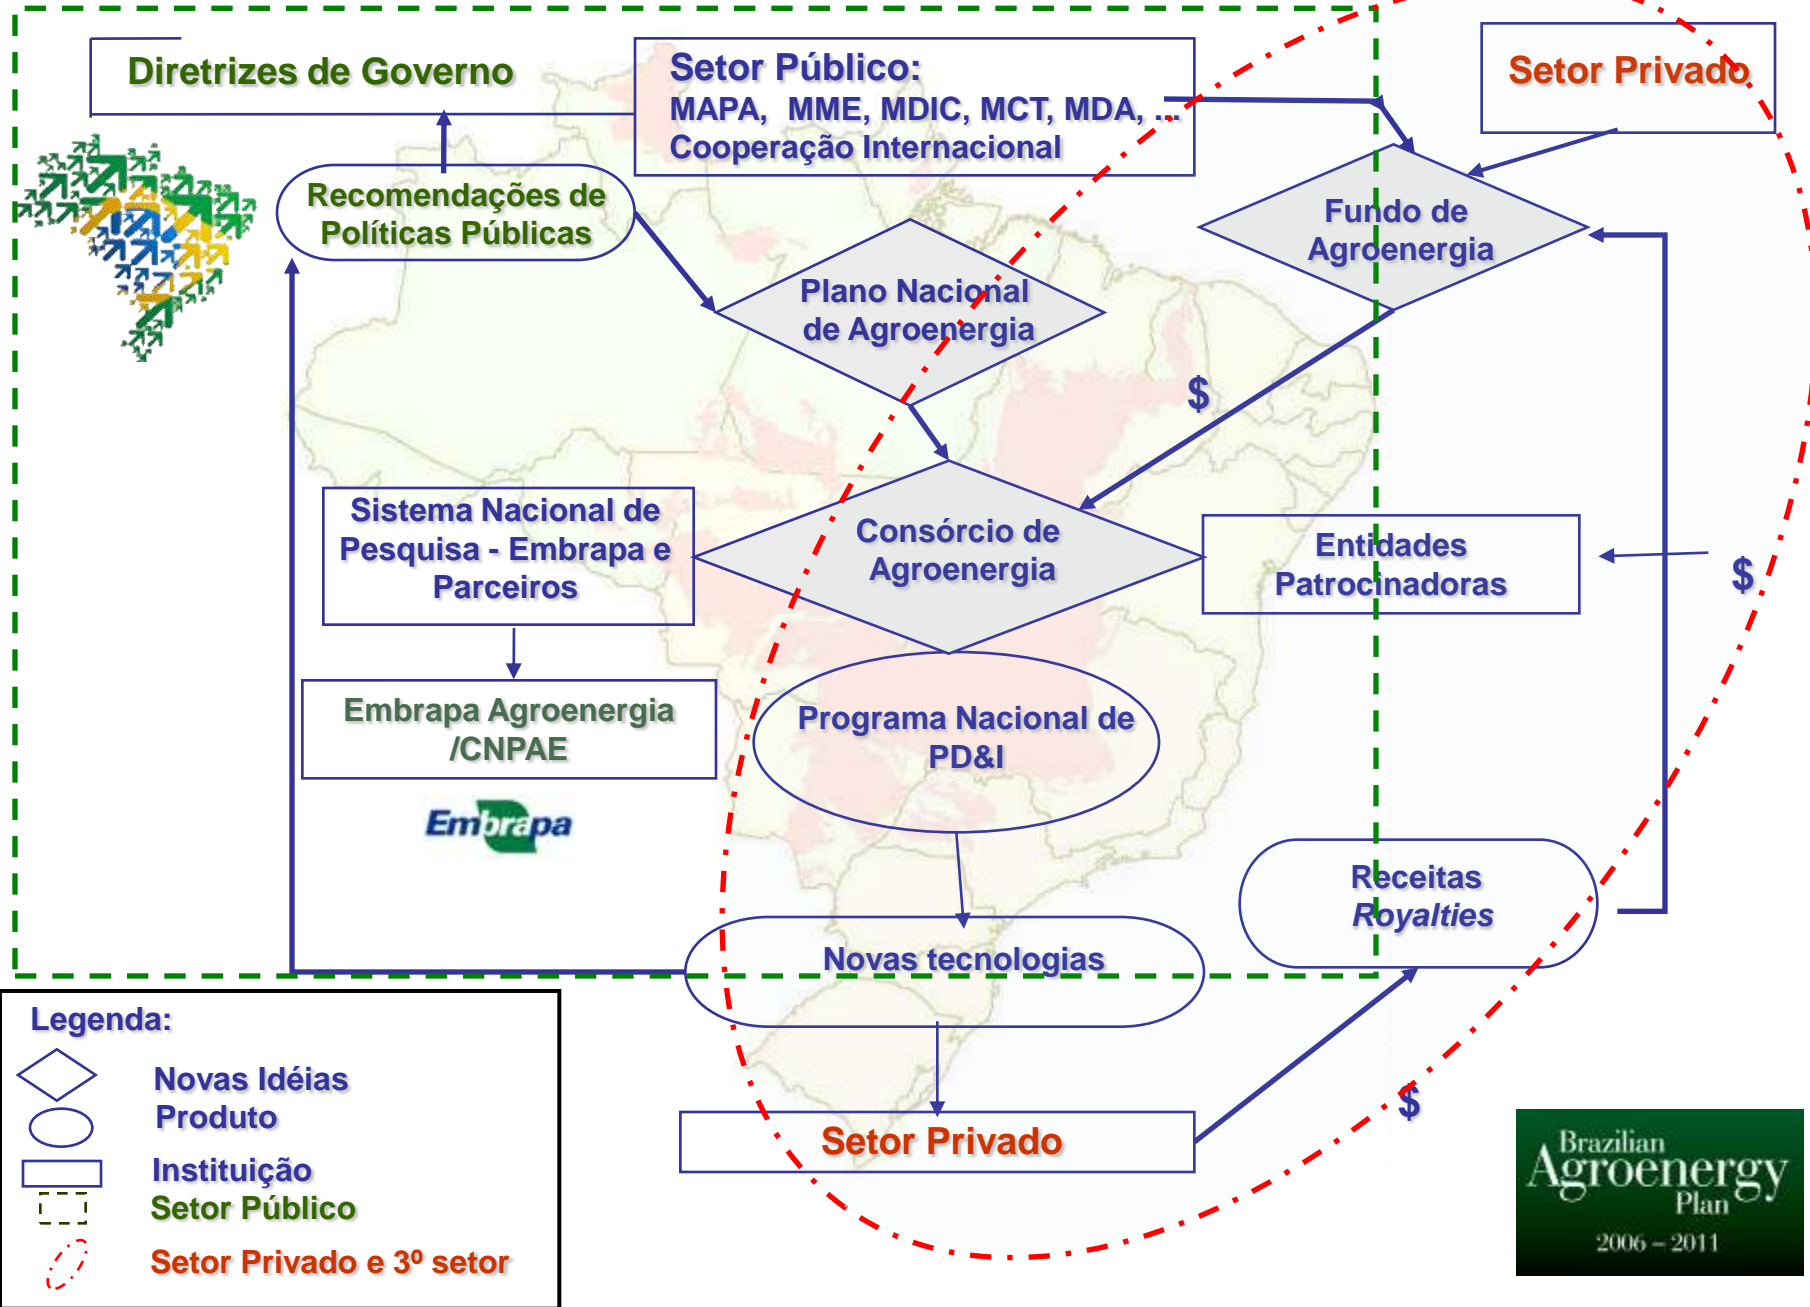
Diretrizes de Governo

Setor Público:
MAPA, MME, MDIC, MCT, MDA, ...
Cooperação Internacional

Setor Privado

Recomendações de Políticas Públicas

Fundo de Agroenergia

Plano Nacional de Agroenergia

$

Sistema Nacional de Pesquisa - Embrapa e Parceiros

Consórcio de Agroenergia

Entidades Patrocinadoras

$

Embrapa Agroenergia /CNPAE

Programa Nacional de PD&I

Embrapa

Receitas
Royalties

Novas tecnologias

Legenda:
Novas Idéias
Produto
Instituição
Setor Público
Setor Privado e 3º setor

Setor Privado

$

Brazilian
Agroenergy
Plan
2006 – 2011